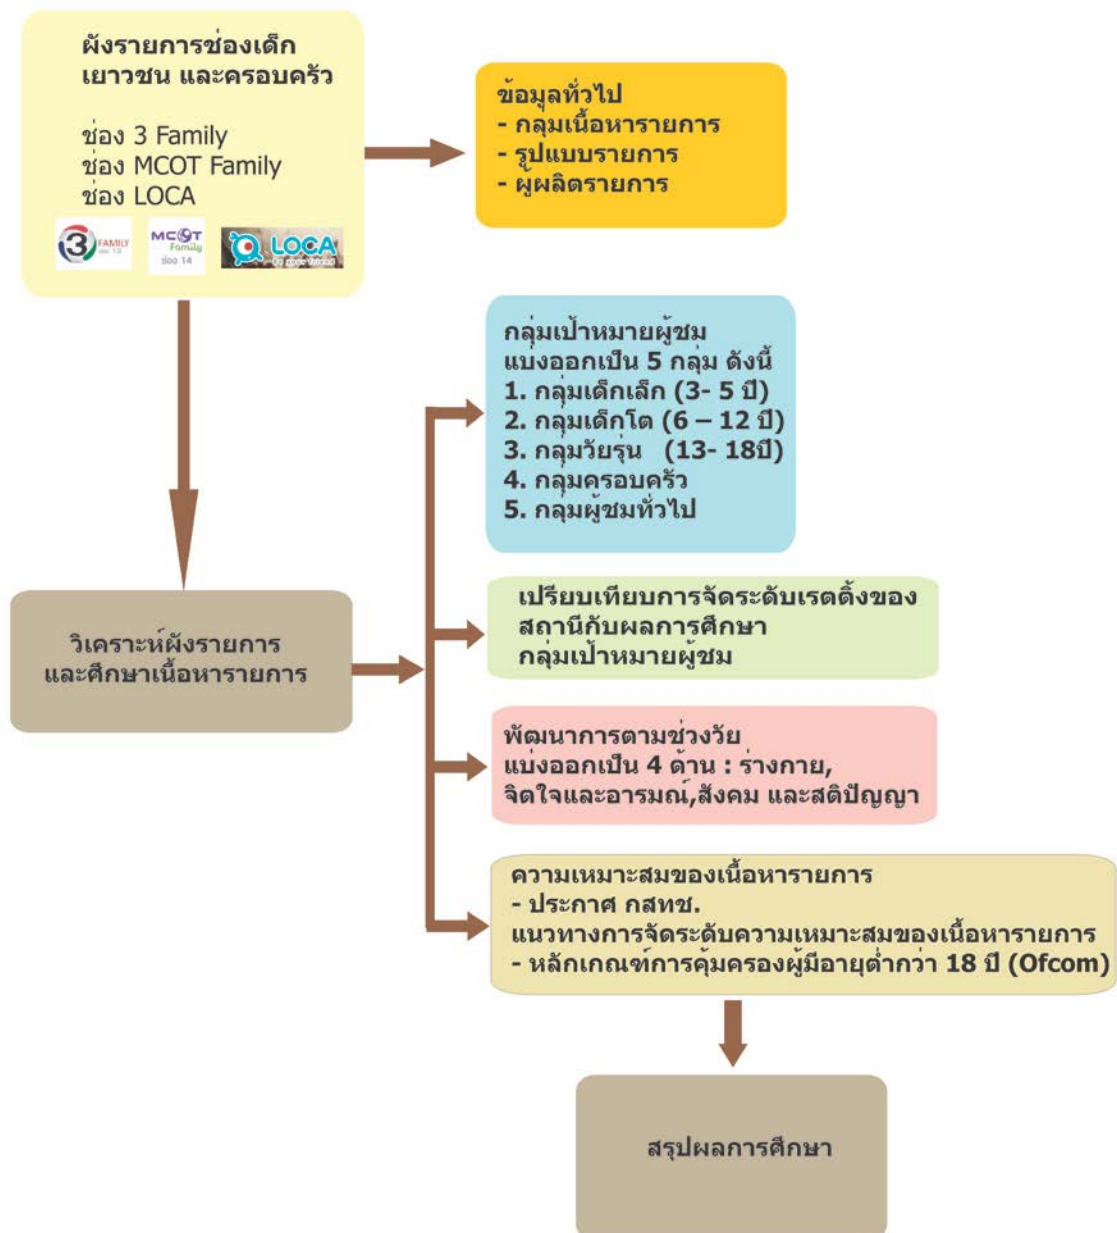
ผังรายการช่องเด็ก เยาวชน และครอบครัว

ช่อง 3 Family
ช่อง MCOT Family
ช่อง LOCA

3 FAMILY ช่อง 13
MCOT Family ช่อง 14
LOCA

ข้อมูลทั่วไป
- กลุ่มเนื้อหารายการ
- รูปแบบรายการ
- ผู้ผลิตรายการ

กลุ่มเป้าหมายผู้ชม แบ่งออกเป็น 5 กลุ่ม ดังนี้
1. กลุ่มเด็กเล็ก (3- 5 ปี)
2. กลุ่มเด็กโต (6 – 12 ปี)
3. กลุ่มวัยรุ่น (13- 18ปี)
4. กลุ่มครอบครัว
5. กลุ่มผู้ชมทั่วไป

วิเคราะห์ผังรายการ และศึกษาเนื้อหารายการ

เปรียบเทียบการจัดระดับเรตติ้งของสถานีกับผลการศึกษา กลุ่มเป้าหมายผู้ชม

พัฒนาการตามช่วงวัย แบ่งออกเป็น 4 ด้าน : ร่างกาย, จิตใจและอารมณ์,สังคม และสติปัญญา

ความเหมาะสมของเนื้อหารายการ
- ประกาศ กสทช.
แนวทางการจัดระดับความเหมาะสมของเนื้อหารายการ
- หลักเกณฑ์การคุ้มครองผู้มีอายุต่ำกว่า 18 ปี (Ofcom)

สรุปผลการศึกษา